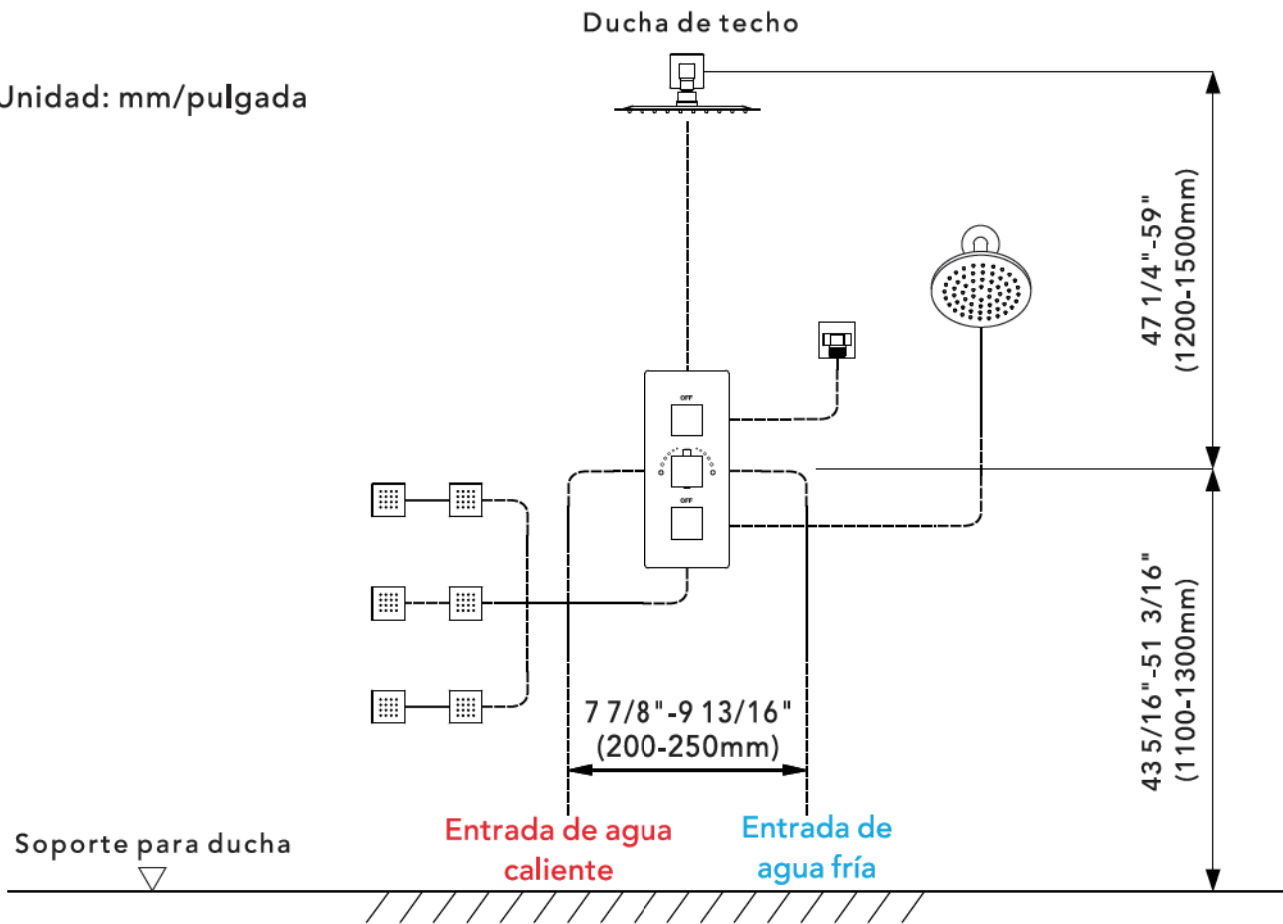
Ducha de techo

Unidad: mm/pulgada

47 1/4"-59"
(1200-1500mm)

OFF

OFF

43 5/16"-51 3/16"
(1100-1300mm)

7 7/8"-9 13/16"
(200-250mm)

Soporte para ducha

Entrada de agua caliente

Entrada de agua fría